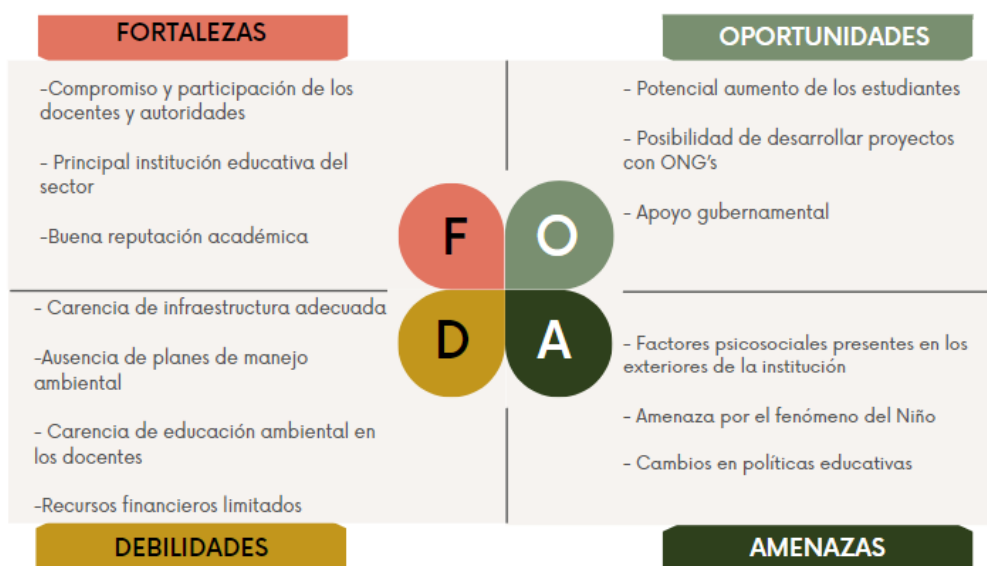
FORTALEZAS

-Compromiso y participación de los docentes y autoridades

- Principal institución educativa del sector

-Buena reputación académica

OPORTUNIDADES

- Potencial aumento de los estudiantes

- Posibilidad de desarrollar proyectos con ONG's

- Apoyo gubernamental

F O D A

- Carencia de infraestructura adecuada

-Ausencia de planes de manejo ambiental

- Carencia de educación ambiental en los docentes

-Recursos financieros limitados

DEBILIDADES

- Factores psicosociales presentes en los exteriores de la institución

- Amenaza por el fenómeno del Niño

- Cambios en políticas educativas

AMENAZAS